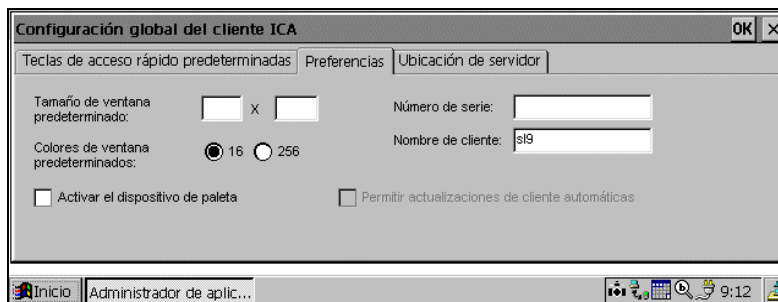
Configuración global del cliente ICA

OK ×

Teclas de acceso rápido predeterminadas | Preferencias | Ubicación de servidor

Tamaño de ventana predeterminado: x

Número de serie:

Nombre de cliente: sl9

Colores de ventana predeterminados: 16 256

Activar el dispositivo de paleta

Permitir actualizaciones de cliente automáticas

Inicio | Administrador de aplic...

9:12